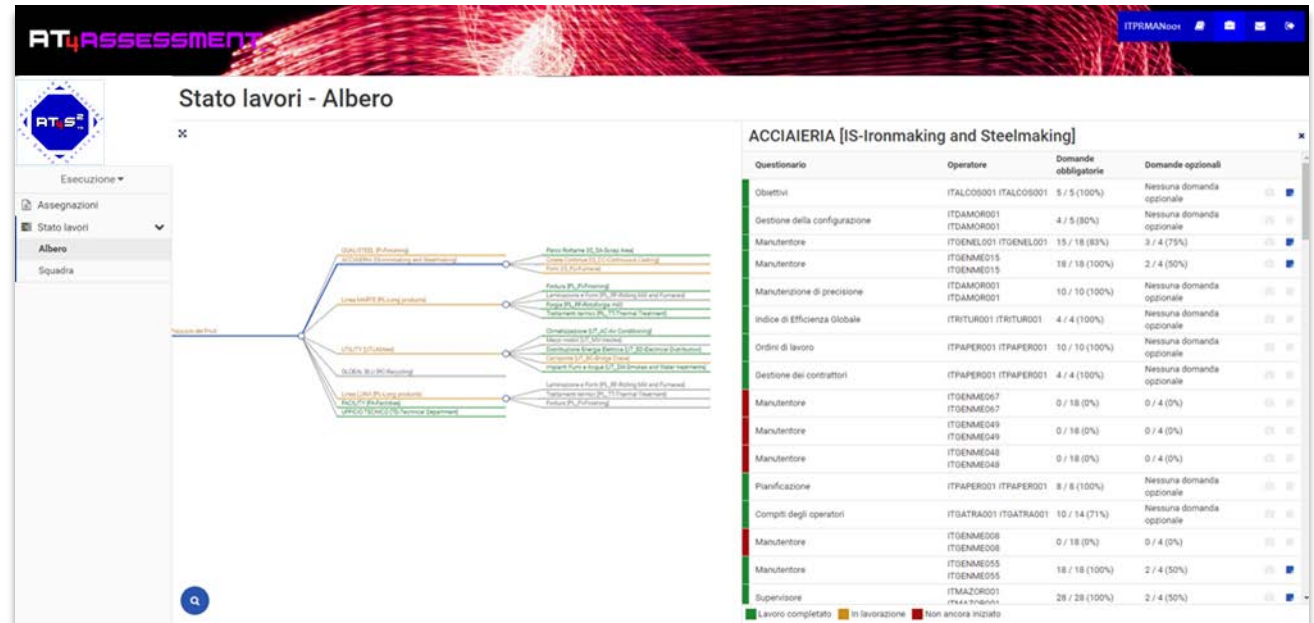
AT4ASSESSMENT

ITPRMAN001

AT4S²

Esecuzione ▾

Assegnazioni

Stato lavori

Albero

Squadra

Stato lavori - Albero

Rozzuolo del Friuli

QUALITYSTEEL [P-Finishing]

ACCIAIERIA [IS-Ironmaking and Steelmaking]

Linea MARTE [PL-Long products]

UTILITY [UT-Utilities]

GLOBAL BLU [RC-Recycling]

Linea LUNA [PL-Long products]

FACILITY [FA-Facilities]

UFFICIO TECNICO [TD-Technical Department]

Parco Rottame [IS_SA-Scrap Area]

Colata Continua [IS_CC-Continuous Casting]

Forni [IS_FU-Furnaces]

Finitura [PL_FI-Finishing]

Laminazione e Forni [PL_RF-Rolling Mill and Furnaces]

Forgia [PL_RF-Rolling mill]

Trattamenti termici [PL_TT-Thermal Treatment]

Climatizzazione [UT_AC-Air Conditioning]

Mezzi mobili [UT_MV-Vehicles]

Distribuzione Energia Elettrica [UT_ED-Electrical Distribution]

Carroponte [UT_BR-Bridge Crane]

Impianti Fumi e Acqua [UT_SW-Smokes and Water treatments]

Laminazione e Forni [PL_RF-Rolling Mill and Furnaces]

Trattamenti termici [PL_TT-Thermal Treatment]

Finitura [PL_FI-Finishing]

ACCIAIERIA [IS-Ironmaking and Steelmaking]

| Questionario | Operatore | Domande obbligatorie | Domande opzionali |
|---|---|---|---|
| Obiettivi | ITALCOS001 ITALCOS001 | 5 / 5 (100%) | Nessuna domanda opzionale |
| Gestione della configurazione | ITDAMOR001 ITDAMOR001 | 4 / 5 (80%) | Nessuna domanda opzionale |
| Manutentore | ITGENEL001 ITGENEL001 | 15 / 18 (83%) | 3 / 4 (75%) |
| Manutentore | ITGENME015 ITGENME015 | 18 / 18 (100%) | 2 / 4 (50%) |
| Manutenzione di precisione | ITDAMOR001 ITDAMOR001 | 10 / 10 (100%) | Nessuna domanda opzionale |
| Indice di Efficienza Globale | ITRITUR001 ITRITUR001 | 4 / 4 (100%) | Nessuna domanda opzionale |
| Ordini di lavoro | ITPAPER001 ITPAPER001 | 10 / 10 (100%) | Nessuna domanda opzionale |
| Gestione dei contrattori | ITPAPER001 ITPAPER001 | 4 / 4 (100%) | Nessuna domanda opzionale |
| Manutentore | ITGENME067 ITGENME067 | 0 / 18 (0%) | 0 / 4 (0%) |
| Manutentore | ITGENME049 ITGENME049 | 0 / 18 (0%) | 0 / 4 (0%) |
| Manutentore | ITGENME048 ITGENME048 | 0 / 18 (0%) | 0 / 4 (0%) |
| Pianificazione | ITPAPER001 ITPAPER001 | 8 / 8 (100%) | Nessuna domanda opzionale |
| Compiti degli operatori | ITGATRA001 ITGATRA001 | 10 / 14 (71%) | Nessuna domanda opzionale |
| Manutentore | ITGENME008 ITGENME008 | 0 / 18 (0%) | 0 / 4 (0%) |
| Manutentore | ITGENME055 ITGENME055 | 18 / 18 (100%) | 2 / 4 (50%) |
| Supervisore | ITMAZOR001 ITMAZOR001 | 28 / 28 (100%) | 2 / 4 (50%) |

Lavoro completato  In lavorazione  Non ancora iniziato